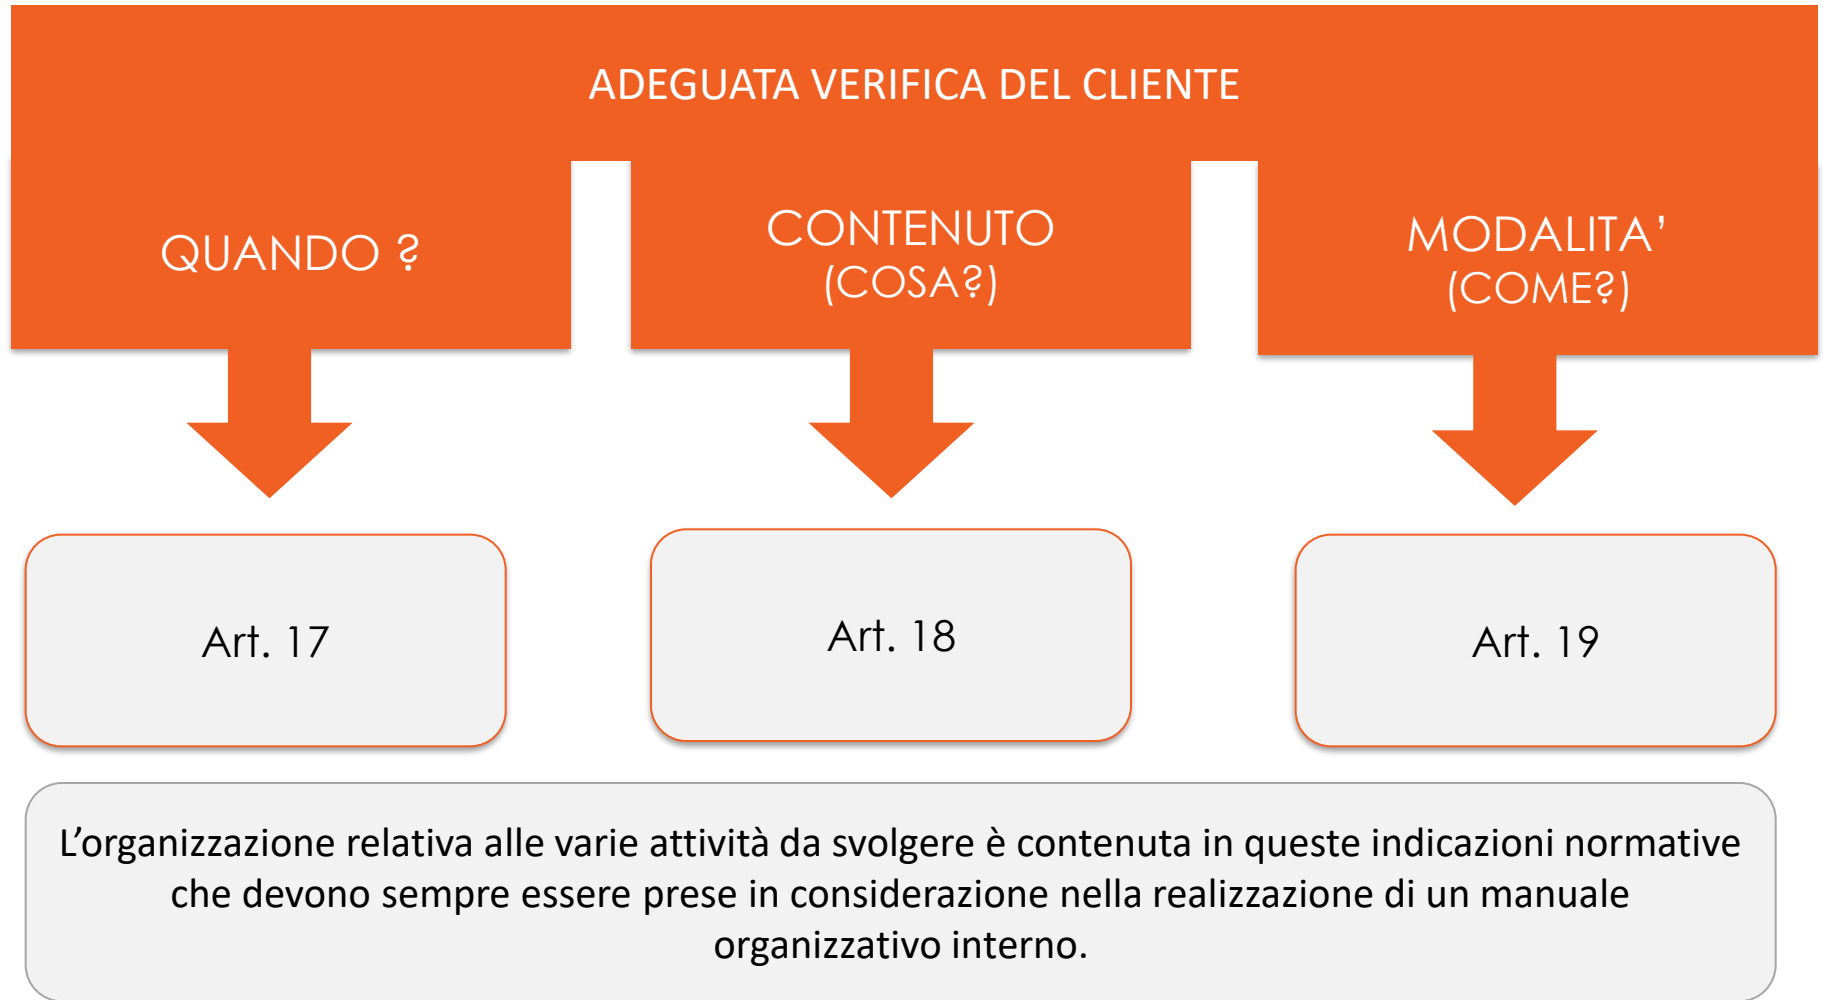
ADEGUATA VERIFICA DEL CLIENTE

QUANDO ?

CONTENUTO (COSA?)

MODALITA' (COME?)

Art. 17

Art. 18

Art. 19

L'organizzazione relativa alle varie attività da svolgere è contenuta in queste indicazioni normative che devono sempre essere prese in considerazione nella realizzazione di un manuale organizzativo interno.